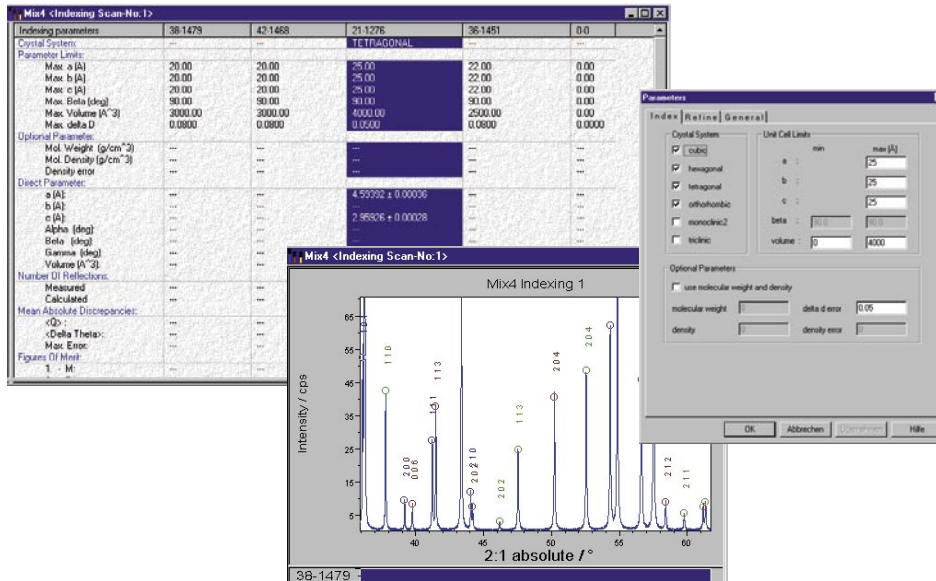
Mix4 <Indexing Scan-No.1>

| Indexing parameters | 38-1479 | 42-1468 | 21-1276 | 36-1451 | 0-0 |
|---|---|---|---|---|---|
| Crystal System: | --- | --- | TETRAGONAL | --- | --- |
| Parameter Limits: | | | | | |
| Max. a [A] | 20.00 | 20.00 | 25.00 | 22.00 | 0.00 |
| Max. b [A] | 20.00 | 20.00 | 25.00 | 22.00 | 0.00 |
| Max. c [A] | 20.00 | 20.00 | 25.00 | 22.00 | 0.00 |
| Max. Beta [deg] | 90.00 | 90.00 | 90.00 | 90.00 | 0.00 |
| Max. Volume [A^3] | 3000.00 | 3000.00 | 4000.00 | 2500.00 | 0.00 |
| Max. delta D | 0.0800 | 0.0800 | 0.0500 | 0.0800 | 0.0000 |
| Optional Parameter: | | | | | |
| Mol. Weight (g/cm^3) | --- | --- | --- | --- | --- |
| Mol. Density (g/cm^3) | --- | --- | --- | --- | --- |
| Density error | --- | --- | --- | --- | --- |
| Direct Parameter: | | | | | |
| a [A]: | --- | --- | 4.59392 ± 0.00036 | --- | --- |
| b [A]: | --- | --- | --- | --- | --- |
| c [A]: | --- | --- | 2.95926 ± 0.00028 | --- | --- |
| Alpha (deg): | --- | --- | --- | --- | --- |
| Beta (deg): | --- | --- | --- | --- | --- |
| Gamma (deg): | --- | --- | --- | --- | --- |
| Volume (A^3): | --- | --- | --- | --- | --- |
| Number Of Reflections: | | | | | |
| Measured | --- | --- | | | |
| Calculated | --- | --- | | | |
| Mean Absolute Discrepancies: | | | | | |
| <Q>: | --- | --- | | | |
| <Delta Theta>: | --- | --- | | | |
| Max. Error: | --- | --- | | | |
| Figures Of Merit: | | | | | |
| 1. - M: | --- | --- | | | |

Mix4 <Indexing Scan-No.1>

Mix4 Indexing 1

Intensity / cps

65 55 45 35 25 15 5

1 1 0
1 1 3
1 1 1
2 0 0
0 0 6
2 1 0
2 0 2
2 0 2
1 1 3
2 0 4
2 0 4
2 1 2
2 1 1

40 45 50 55 60

2:1 absolute / °

38-1479

Parameters

Index | Refine | General

Crystal System
☑ cubic
☑ hexagonal
☑ tetragonal
☑ orthorhombic
☐ monoclinic2
☐ triclinic

Unit Cell Limits
min max [A]
a : 25
b : 25
c : 25
beta : 90.0 90.0
volume : 0 4000

Optional Parameters
☐ use molecular weight and density
molecular weight 0 delta d error 0.05
density 0 density error 0

OK Abbrechen Übernehmen Hilfe